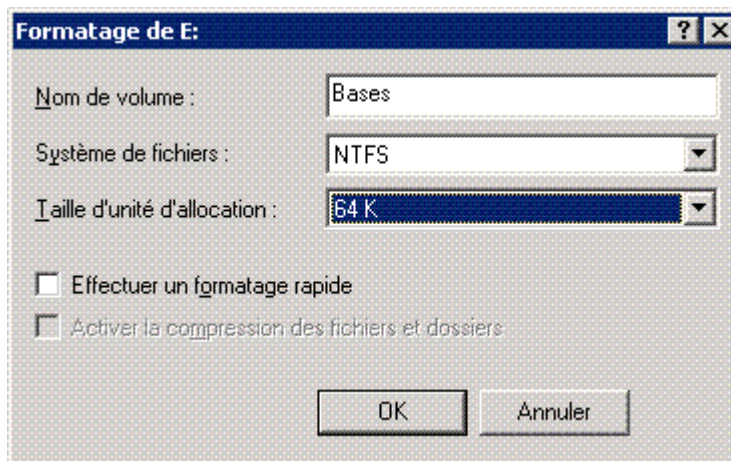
Formatage de E:

?

Nom de volume :

Bases

Système de fichiers :

NTFS

Taille d'unité d'allocation :

64 K

Effectuer un formatage rapide

Activer la compression des fichiers et dossiers

OK

Annuler